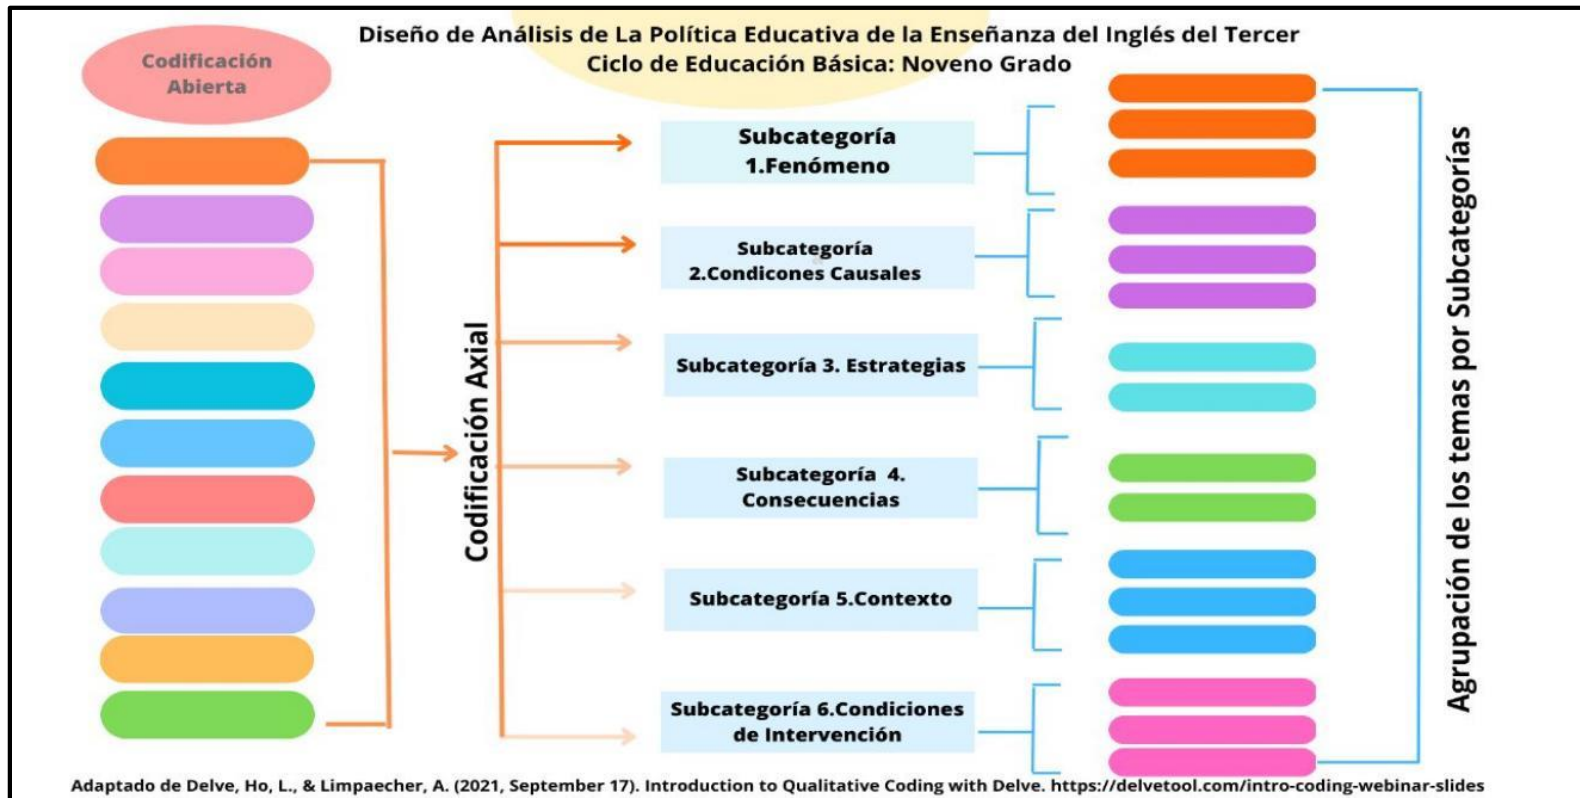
Diseño de Análisis de La Política Educativa de la Enseñanza del Inglés del Tercer Ciclo de Educación Básica: Noveno Grado

Codificación Abierta

Codificación Axial

Subcategoría 1.Fenómeno

Subcategoría 2.Condicones Causales

Subcategoría 3. Estrategias

Subcategoría 4. Consecuencias

Subcategoría 5.Contexto

Subcategoría 6.Condiciones de Intervención

Agrupación de los temas por Subcategorías

Adaptado de Delve, Ho, L., & Limpaecher, A. (2021, September 17). Introduction to Qualitative Coding with Delve. https://delvetool.com/intro-coding-webinar-slides